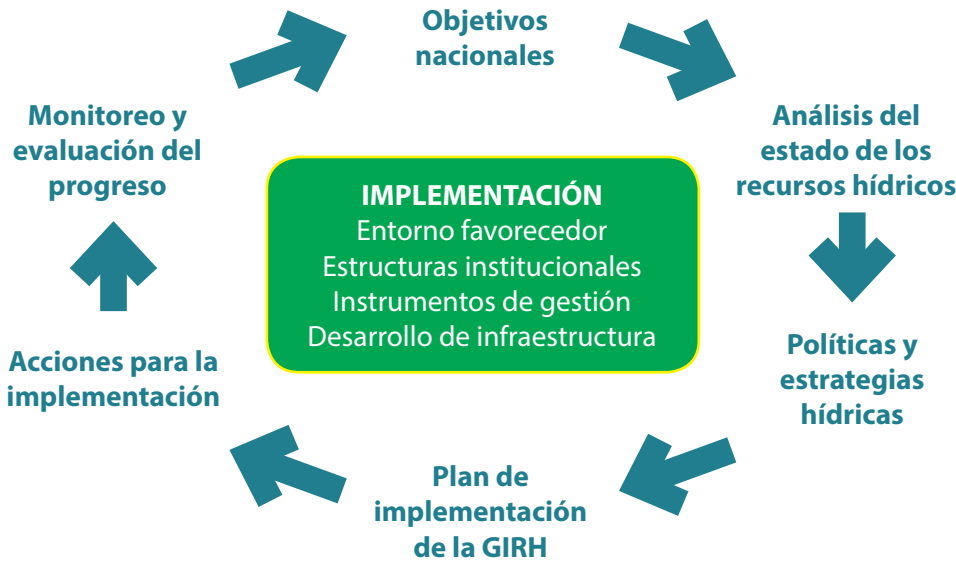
Objetivos nacionales

Análisis del estado de los recursos hídricos

Políticas y estrategias hídricas

Plan de implementación de la GIRH

Acciones para la implementación

Monitoreo y evaluación del progreso

IMPLEMENTACIÓN
Entorno favorecedor
Estructuras institucionales
Instrumentos de gestión
Desarrollo de infraestructura